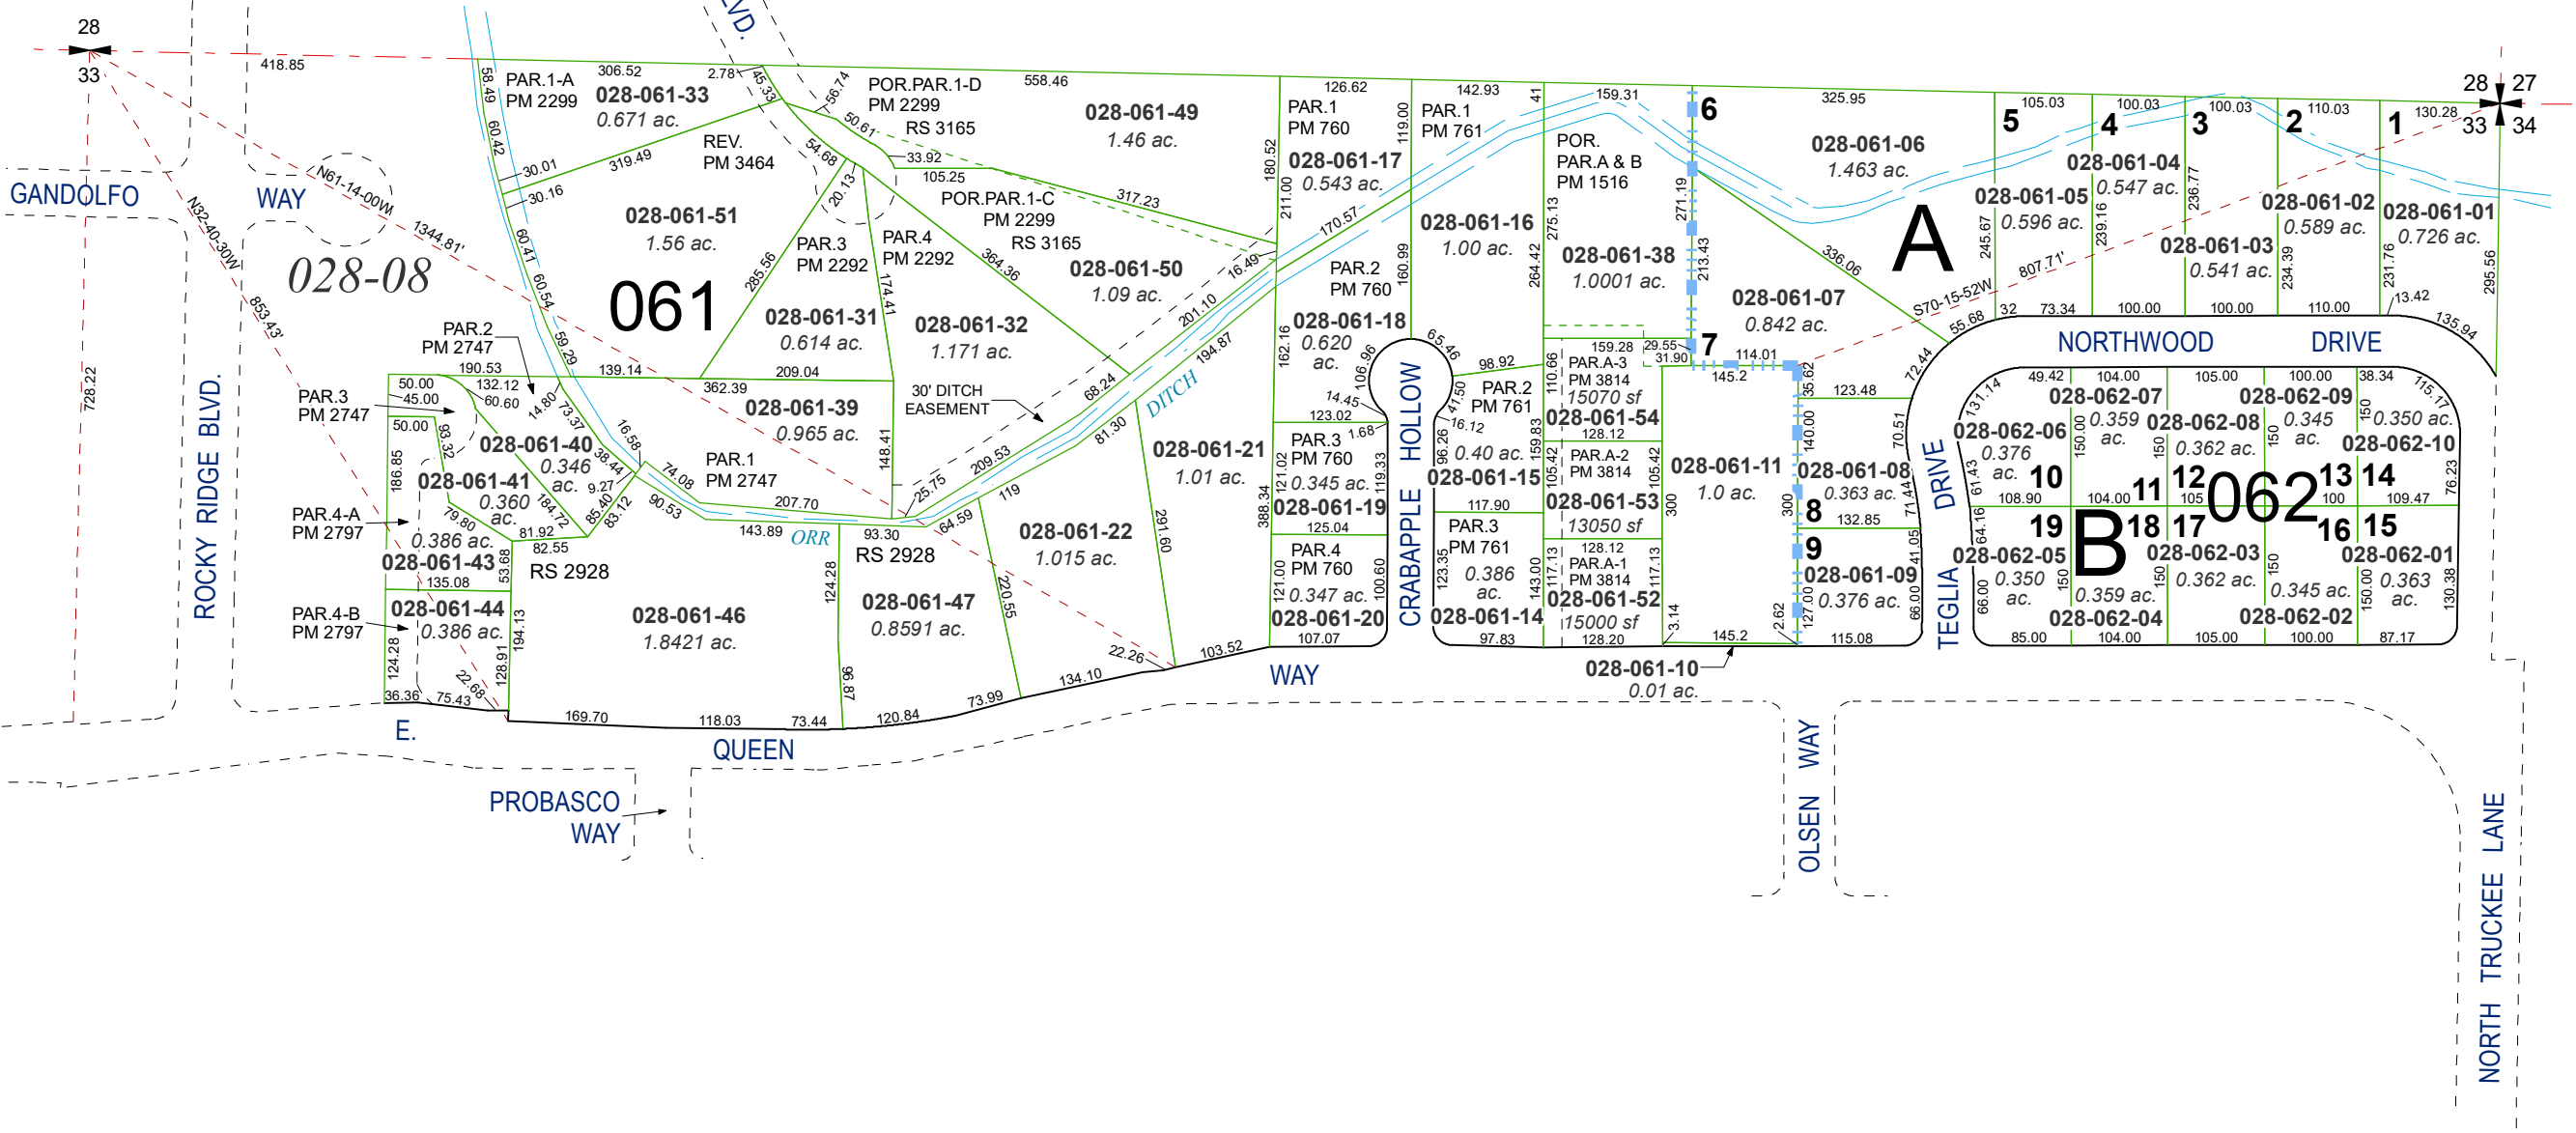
28
33
418.85
GANDOLFO
WAY
N61-14-00W
1344.81'
N32-40-30W
853.43'
028-08
728.22
ROCKY RIDGE BLVD.
LVD.
PAR.1-A
PM 2299
306.52
2.78
45.33
56.74
028-061-33
0.671 ac.
58.49
60.42
30.01
30.16
319.49
REV.
PM 3464
POR.PAR.1-D
PM 2299
RS 3165
558.46
50.61
54.68
33.92
105.25
20.13
POR.PAR.1-C
PM 2299
RS 3165
317.23
028-061-49
1.46 ac.
028-061-51
1.56 ac.
061
60.41
60.54
59.29
285.56
PAR.3
PM 2292
PAR.4
PM 2292
174.41
364.36
028-061-50
1.09 ac.
16.49
028-061-31
0.614 ac.
028-061-32
1.171 ac.
PAR.2
PM 2747
190.53
139.14
209.04
362.39
50.00
45.00
132.12
60.60
14.80
73.37
PAR.3
PM 2747
50.00
93.32
028-061-40
0.346
ac.
16.58
38.44
9.27
186.85
028-061-41
0.360
ac.
184.72
85.40
83.12
79.80
81.92
82.55
PAR.4-A
PM 2797
0.386 ac.
028-061-43
135.08
53.68
PAR.4-B
PM 2797
028-061-44
0.386 ac.
124.28
194.13
128.91
22.68
75.43
36.36
028-061-39
0.965 ac.
30' DITCH
EASEMENT
148.41
PAR.1
PM 2747
74.08
90.53
207.70
143.89
ORR
93.30
RS 2928
RS 2928
25.75
209.53
64.59
119
028-061-46
1.8421 ac.
124.28
028-061-47
0.8591 ac.
96.87
169.70
118.03
73.44
120.84
73.99
134.10
220.55
028-061-22
1.015 ac.
22.26
103.52
291.60
68.24
81.30
DITCH
194.87
201.10
170.57
180.52
211.00
126.62
PAR.1
PM 760
119.00
028-061-17
0.543 ac.
142.93
41
PAR.1
PM 761
159.31
POR.
PAR.A & B
PM 1516
028-061-16
1.00 ac.
275.13
264.42
028-061-38
1.0001 ac.
6
325.95
028-061-06
1.463 ac.
271.19
213.43
336.06
028-061-07
0.842 ac.
A
PAR.2
PM 760
160.99
028-061-18
0.620
ac.
162.16
106.96
65.46
028-061-21
1.01 ac.
388.34
14.45
123.02
1.68
PAR.3
PM 760
121.02
119.33
0.345 ac.
028-061-19
125.04
PAR.4
PM 760
121.00
100.60
0.347 ac.
028-061-20
107.07
WAY
CRABAPPLE HOLLOW
98.92
41.50
16.12
96.26
PAR.2
PM 761
0.40 ac.
028-061-15
117.90
PAR.3
PM 761
123.35
0.386
ac.
143.00
028-061-14
97.83
159.83
110.66
159.28
29.55
31.90
PAR.A-3
PM 3814
15070 sf
028-061-54
128.12
105.42
PAR.A-2
PM 3814
105.42
028-061-53
13050 sf
128.12
117.13
PAR.A-1
PM 3814
117.13
028-061-52
15000 sf
128.20
7
114.01
145.2
35.62
123.48
028-061-11
1.0 ac.
300
300
140.00
028-061-08
0.363 ac.
70.51
71.44
132.85
8
9
028-061-09
0.376 ac.
41.05
66.00
127.00
2.62
3.14
145.2
115.08
028-061-10
0.01 ac.
5
105.03
4
100.03
3
100.03
2
110.03
1
130.28
28
27
33
34
028-061-04
0.547 ac.
028-061-05
0.596 ac.
245.67
239.16
236.77
028-061-02
0.589 ac.
028-061-01
0.726 ac.
028-061-03
0.541 ac.
234.39
231.76
295.56
807.71'
S70-15-52W
55.68
32
73.34
100.00
100.00
110.00
13.42
135.94
72.44
NORTHWOOD DRIVE
49.42
104.00
105.00
100.00
38.34
131.14
028-062-07
0.359
ac.
150.00
028-062-09
0.345
ac.
115.17
0.350 ac.
028-062-10
028-062-06
0.376
ac.
028-062-08
0.362 ac.
61.43
10
108.90
104.00
11
12
105
062
13
100
14
109.47
76.23
DRIVE
TEGLIA
64.16
19
B
18
17
16
15
028-062-05
0.350
ac.
66.00
150
0.359 ac.
028-062-04
028-062-03
0.362 ac.
150
0.345 ac.
028-062-02
028-062-01
0.363
ac.
150.00
130.38
85.00
104.00
105.00
100.00
87.17
E.
QUEEN
PROBASCO
WAY
OLSEN WAY
NORTH TRUCKEE LANE